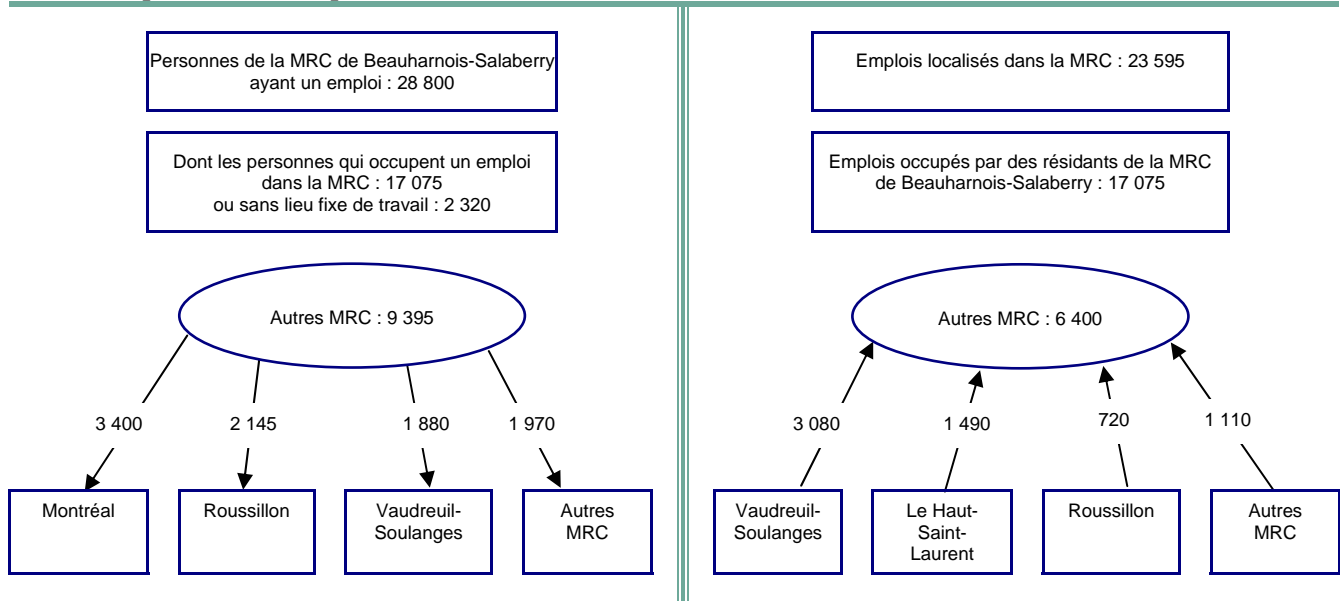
Personnes de la MRC de Beauharnois-Salaberry ayant un emploi : 28 800

Dont les personnes qui occupent un emploi dans la MRC : 17 075 ou sans lieu fixe de travail : 2 320

Autres MRC : 9 395

3 400

2 145

1 880

1 970

Montréal

Roussillon

Vaudreuil-Soulanges

Autres MRC

Emplois localisés dans la MRC : 23 595

Emplois occupés par des résidants de la MRC de Beauharnois-Salaberry : 17 075

Autres MRC : 6 400

3 080

1 490

720

1 110

Vaudreuil-Soulanges

Le Haut-Saint-Laurent

Roussillon

Autres MRC